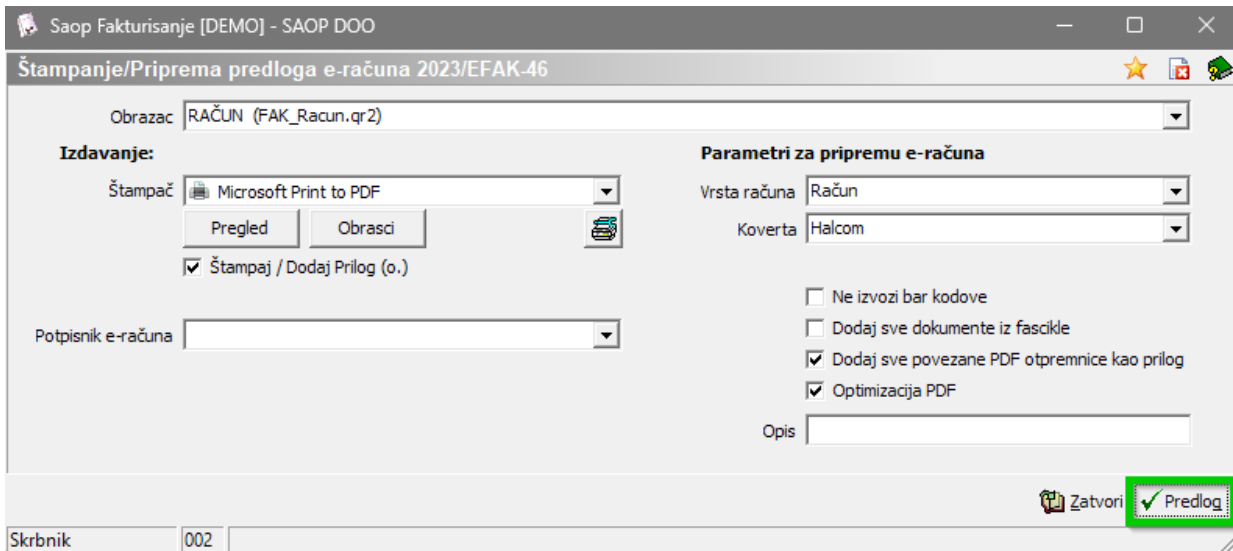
Saop Fakturisanje [DEMO] - SAOP DOO

Štampanje/Priprema predloga e-računa 2023/EFAK-46

Obrazac RAČUN (FAK_Racun.qr2)

Izdavanje:

Štampač Microsoft Print to PDF

Pregled

Obrasci

Štampaj / Dodaj Prilog (o.)

Potpisnik e-računa

Parametri za pripremu e-računa

Vrsta računa Račun

Koverta Halcom

Ne izvozi bar kodove

Dodaj sve dokumente iz fascikle

Dodaj sve povezane PDF otpremnice kao prilog

Optimizacija PDF

Opis

Zatvori

Predlog

Skrbnik 002